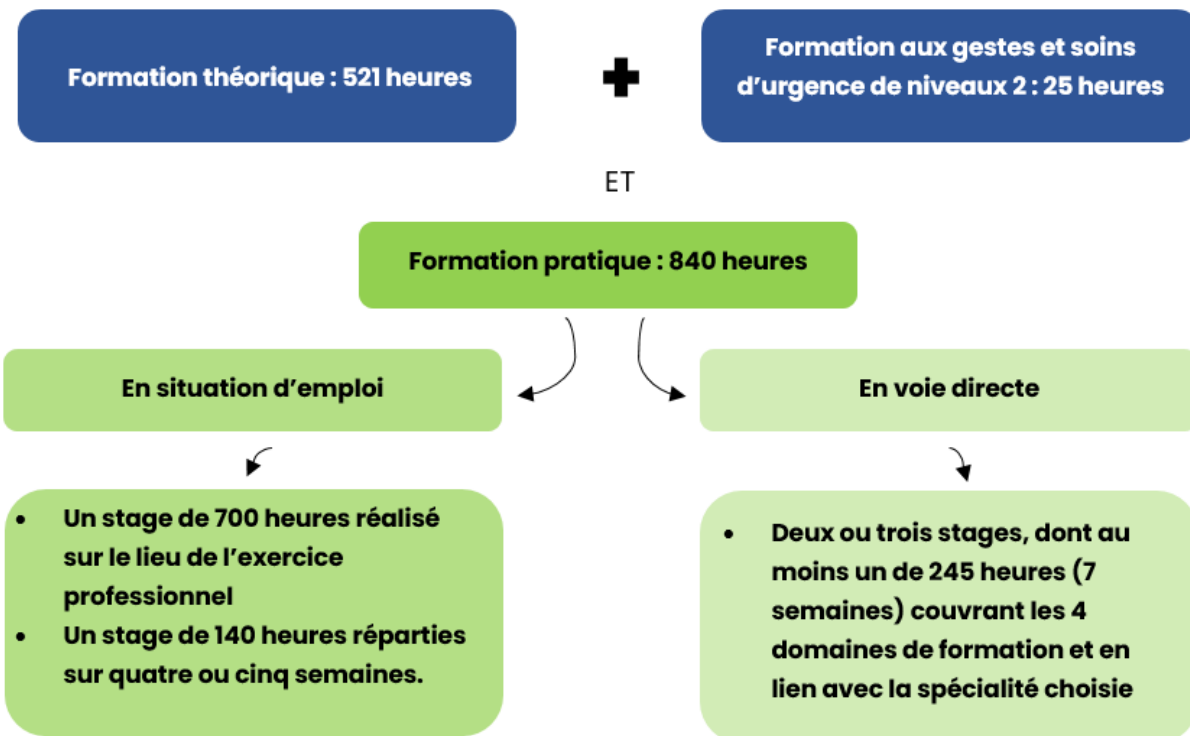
Formation théorique : 521 heures

Formation aux gestes et soins d'urgence de niveaux 2 : 25 heures

ET

Formation pratique : 840 heures

En situation d'emploi

- Un stage de 700 heures réalisé sur le lieu de l'exercice professionnel
- Un stage de 140 heures réparties sur quatre ou cinq semaines.

En voie directe

- Deux ou trois stages, dont au moins un de 245 heures (7 semaines) couvrant les 4 domaines de formation et en lien avec la spécialité choisie